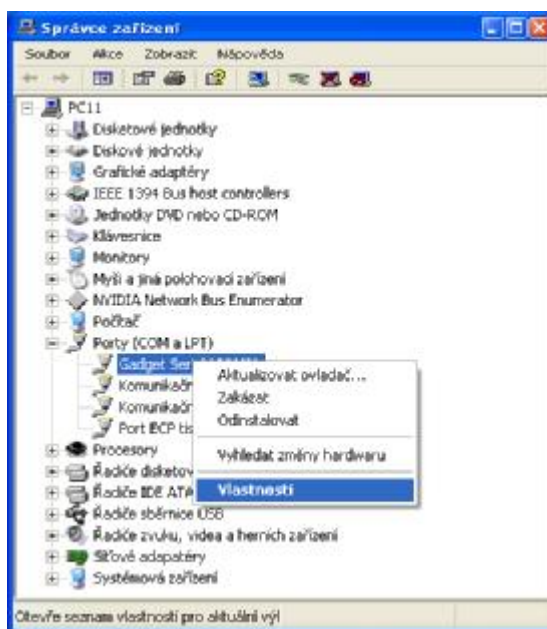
Správce zařízení

Soubor Akce Zobrazit Nápověda

PC11
Disketové jednotky
Diskové jednotky
Grafické adaptéry
IEEE 1394 Bus host controllers
Jednotky DVD nebo CD-ROM
Klávesnice
Monitory
Myši a jiná polohovací zařízení
NVIDIA Network Bus Enumerator
Počítač
Porty (COM a LPT)
Gadget Ser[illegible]
Komunikačn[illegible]
Komunikačn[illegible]
Port ECP tis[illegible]
Procesory
Řadiče disketov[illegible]
Řadiče IDE ATA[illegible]
Řadiče sběrnice USB
Řadiče zvuku, videa a herních zařízení
Síťové adaptéry
Systémová zařízení

Aktualizovat ovladač...
Zakázat
Odinstalovat
Vyhledat změny hardwaru
Vlastnosti

Otevře seznam vlastností pro aktuální výl